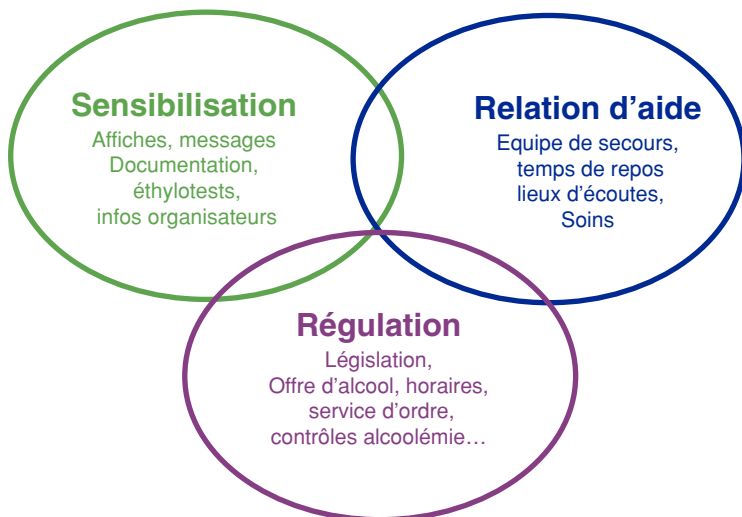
Sensibilisation
Affiches, messages
Documentation,
éthylotests,
infos organisateurs

Relation d’aide
Equipe de secours,
temps de repos
lieux d’écoutes,
Soins

Régulation
Législation,
Offre d’alcool, horaires,
service d’ordre,
contrôles alcoolémie…